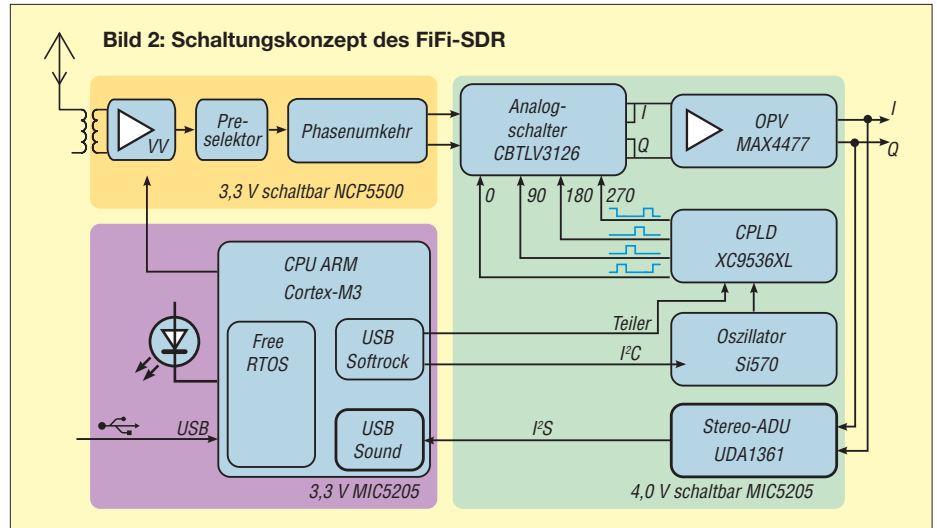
Bild 2: Schaltungskonzept des FiFi-SDR

VV

Pre-selektor

Phasenumkehr

3,3 V schaltbar NCP5500

Analog-schalter CBTLV3126

I

Q

OPV MAX4477

I

Q

0

90

180

270

CPLD XC9536XL

CPU ARM Cortex-M3

Free RTOS

USB Softrock

Teiler

Oszillator Si570

$I^2C$

USB

USB Sound

$I^2S$

Stereo-ADU UDA1361

3,3 V MIC5205

4,0 V schaltbar MIC5205